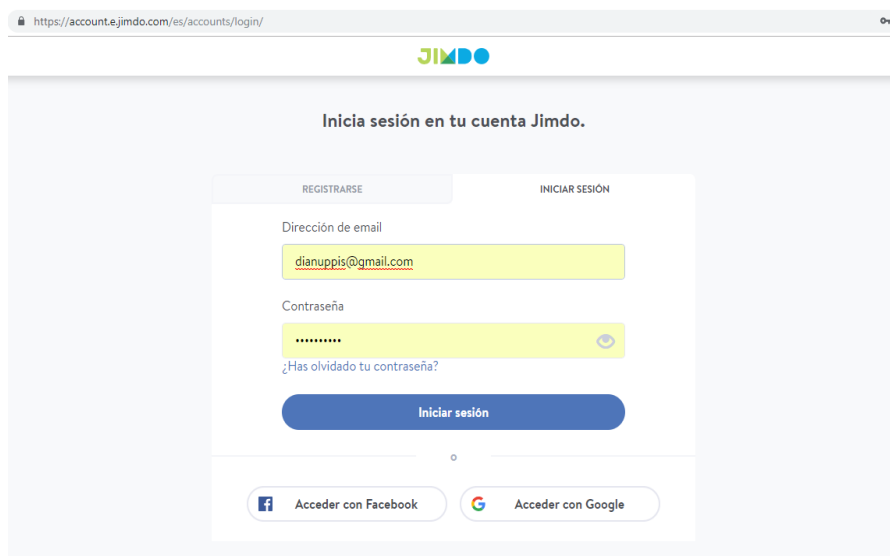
https://account.e.jimdo.com/es/accounts/login/

JIMDO

Inicia sesión en tu cuenta Jimdo.

REGISTRARSE

INICIAR SESIÓN

Dirección de email

dianuppis@gmail.com

Contraseña

••••••••••

¿Has olvidado tu contraseña?

Iniciar sesión

o

Acceder con Facebook

Acceder con Google